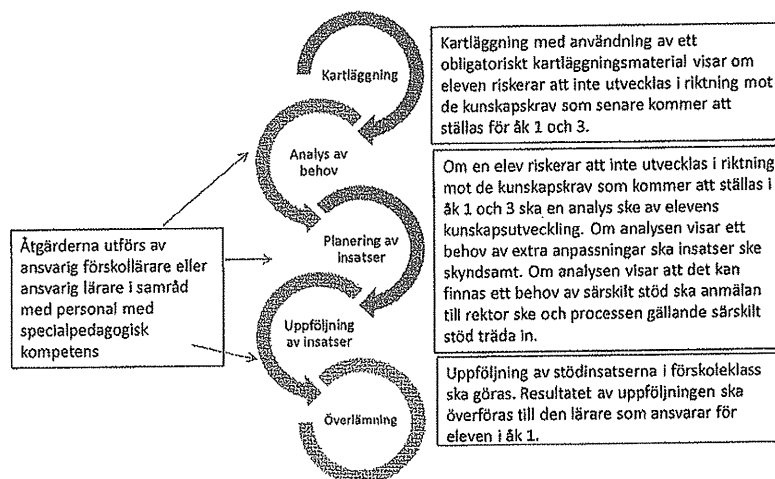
Kartläggning

Analys av behov

Planering av insatser

Uppföljning av insatser

Överlämning

Kartläggning med användning av ett obligatoriskt kartläggningsmaterial visar om eleven riskerar att inte utvecklas i riktning mot de kunskapskrav som senare kommer att ställas för åk 1 och 3.

Om en elev riskerar att inte utvecklas i riktning mot de kunskapskrav som kommer att ställas i åk 1 och 3 ska en analys ske av elevens kunskapsutveckling. Om analysen visar ett behov av extra anpassningar ska insatser ske skyndsamt. Om analysen visar att det kan finnas ett behov av särskilt stöd ska anmälan till rektor ske och processen gällande särskilt stöd träda in.

Uppföljning av stödinsatserna i förskoleklass ska göras. Resultatet av uppföljningen ska överföras till den lärare som ansvarar för eleven i åk 1.

Åtgärderna utförs av ansvarig förskollärare eller ansvarig lärare i samråd med personal med specialpedagogisk kompetens